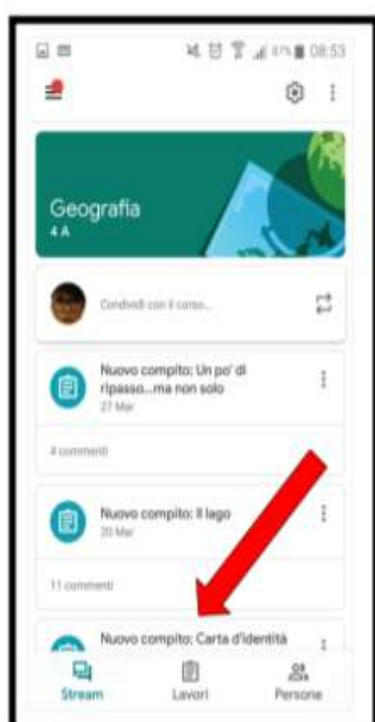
87% 08:53

Geografia
4 A

Condividi con il corso...

Nuovo compito: Un po' di ripasso...ma non solo
27 Mar

4 commenti

Nuovo compito: Il lago
20 Mar

11 commenti

Nuovo compito: Carta d'identità

Stream
Lavori
Persone